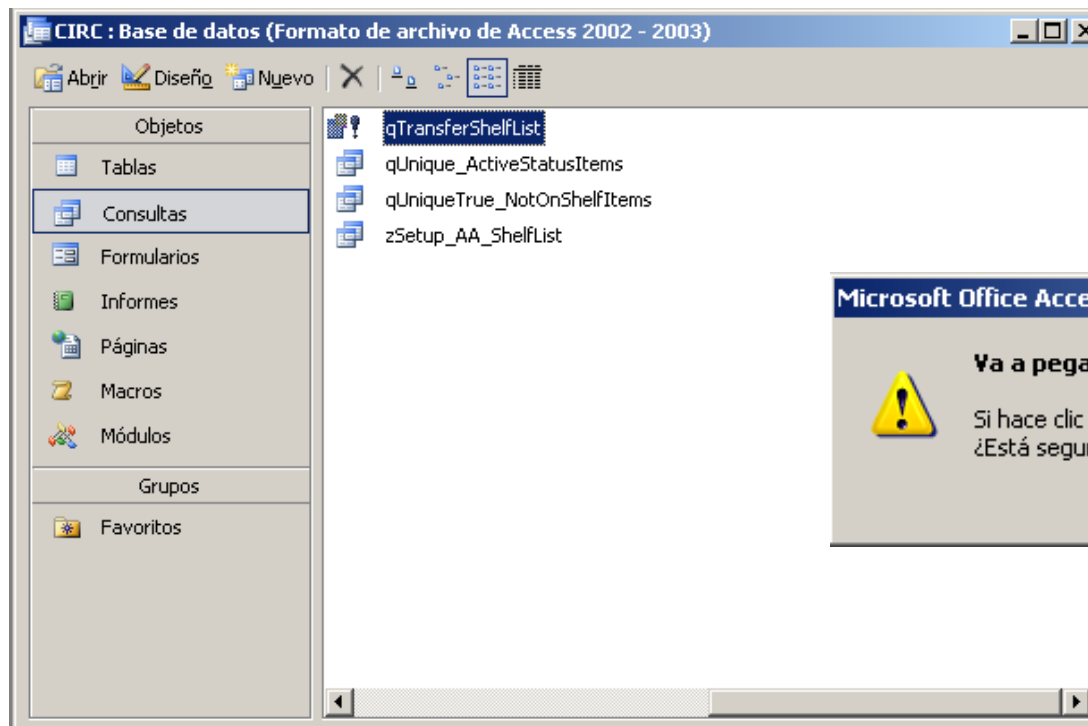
CIRC : Base de datos (Formato de archivo de Access 2002 - 2003)

Abrir Diseño Nuevo

Objetos
Tablas
Consultas
Formularios
Informes
Páginas
Macros
Módulos
Grupos
Favoritos

qTransferShelfList
qUnique_ActiveStatusItems
qUniqueTrue_NotOnShelfItems
zSetup_AA_ShelfList

Microsoft Office Acce

Va a pega

Si hace clic
¿Está segu